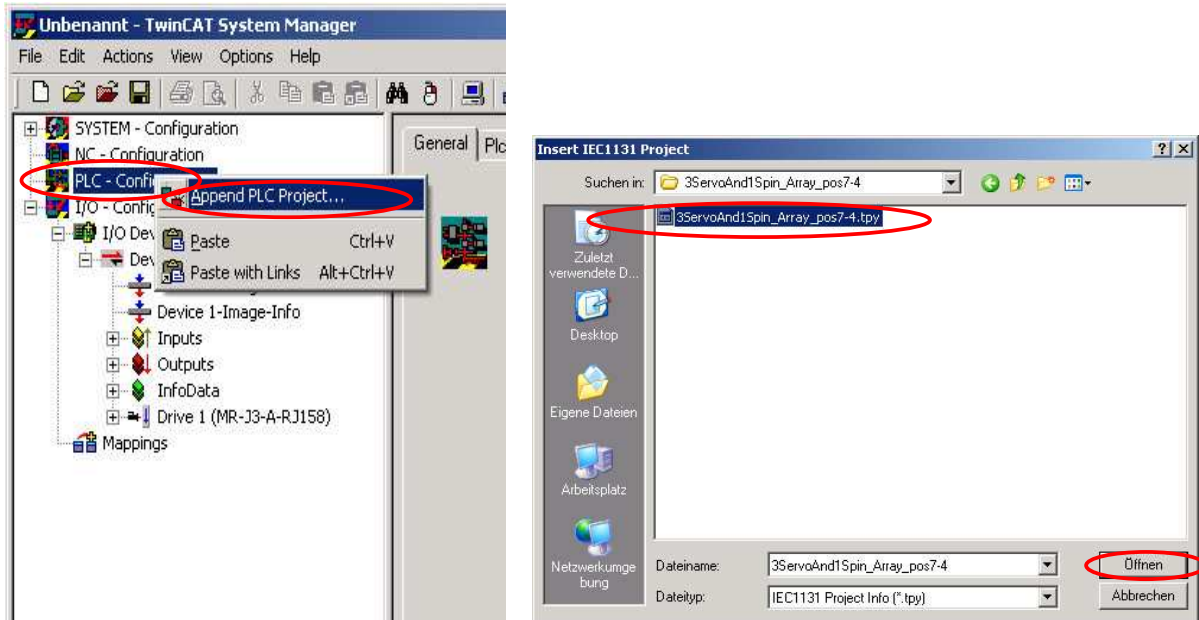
Unbenannt - TwinCAT System Manager

File Edit Actions View Options Help

SYSTEM - Configuration
NC - Configuration
PLC - Confi
I/O - Config
I/O Dev
Dev
Device 1-Image-Info
Inputs
Outputs
InfoData
Drive 1 (MR-J3-A-RJ158)
Mappings

Append PLC Project...
Paste Ctrl+V
Paste with Links Alt+Ctrl+V

General Plc

Insert IEC1131 Project

Suchen in: 3ServoAnd1Spin_Array_pos7-4

3ServoAnd1Spin_Array_pos7-4.tpy

Zuletzt verwendete D...
Desktop
Eigene Dateien
Arbeitsplatz
Netzwerkumgebung

Dateiname: 3ServoAnd1Spin_Array_pos7-4
Dateityp: IEC1131 Project Info (*.tpy)

Öffnen
Abbrechen